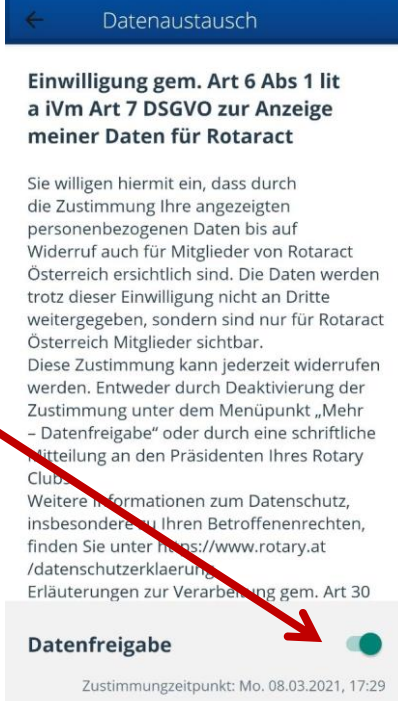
Datenaustausch

Einwilligung gem. Art 6 Abs 1 lit a iVm Art 7 DSGVO zur Anzeige meiner Daten für Rotaract

Sie willigen hiermit ein, dass durch die Zustimmung Ihre angezeigten personenbezogenen Daten bis auf Widerruf auch für Mitglieder von Rotaract Österreich ersichtlich sind. Die Daten werden trotz dieser Einwilligung nicht an Dritte weitergegeben, sondern sind nur für Rotaract Österreich Mitglieder sichtbar.
Diese Zustimmung kann jederzeit widerrufen werden. Entweder durch Deaktivierung der Zustimmung unter dem Menüpunkt „Mehr – Datenfreigabe" oder durch eine schriftliche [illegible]itteilung an den Präsidenten Ihres Rotary Clubs.
Weitere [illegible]formationen zum Datenschutz, insbesondere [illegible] Ihren Betroffenenrechten, finden Sie unter h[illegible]s://www.rotary.at /datenschutzerklaerung.
Erläuterungen zur Verarbe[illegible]ng gem. Art 30

Datenfreigabe

Zustimmungzeitpunkt: Mo. 08.03.2021, 17:29